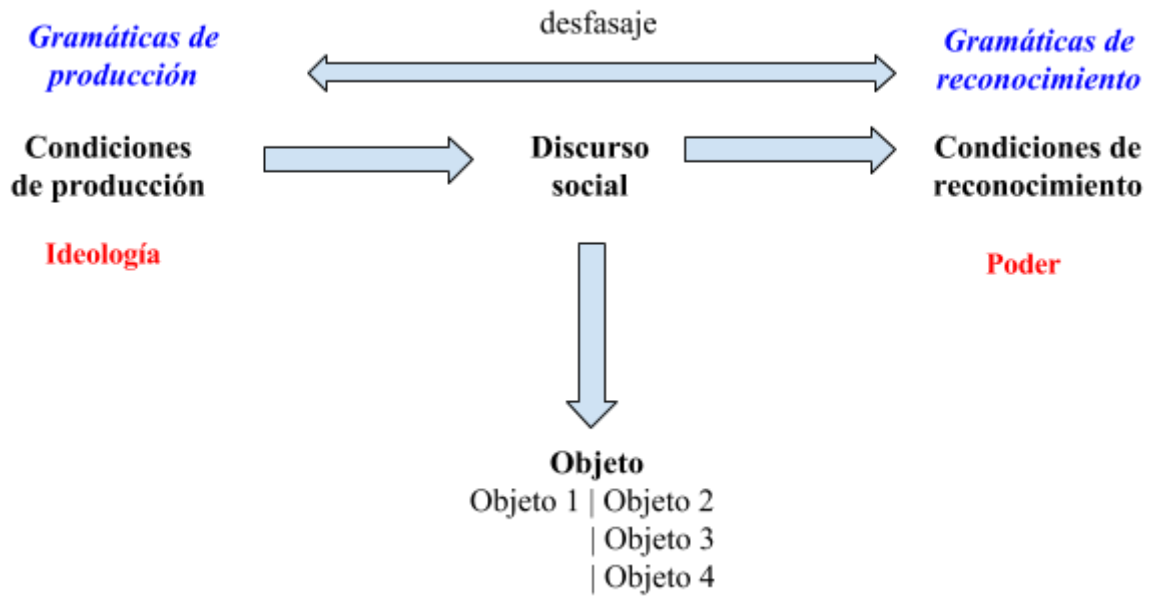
Gramáticas de producción

desfasaje

Gramáticas de reconocimiento

Condiciones de producción

Discurso social

Condiciones de reconocimiento

Ideología

Poder

Objeto
Objeto 1 | Objeto 2
| Objeto 3
| Objeto 4